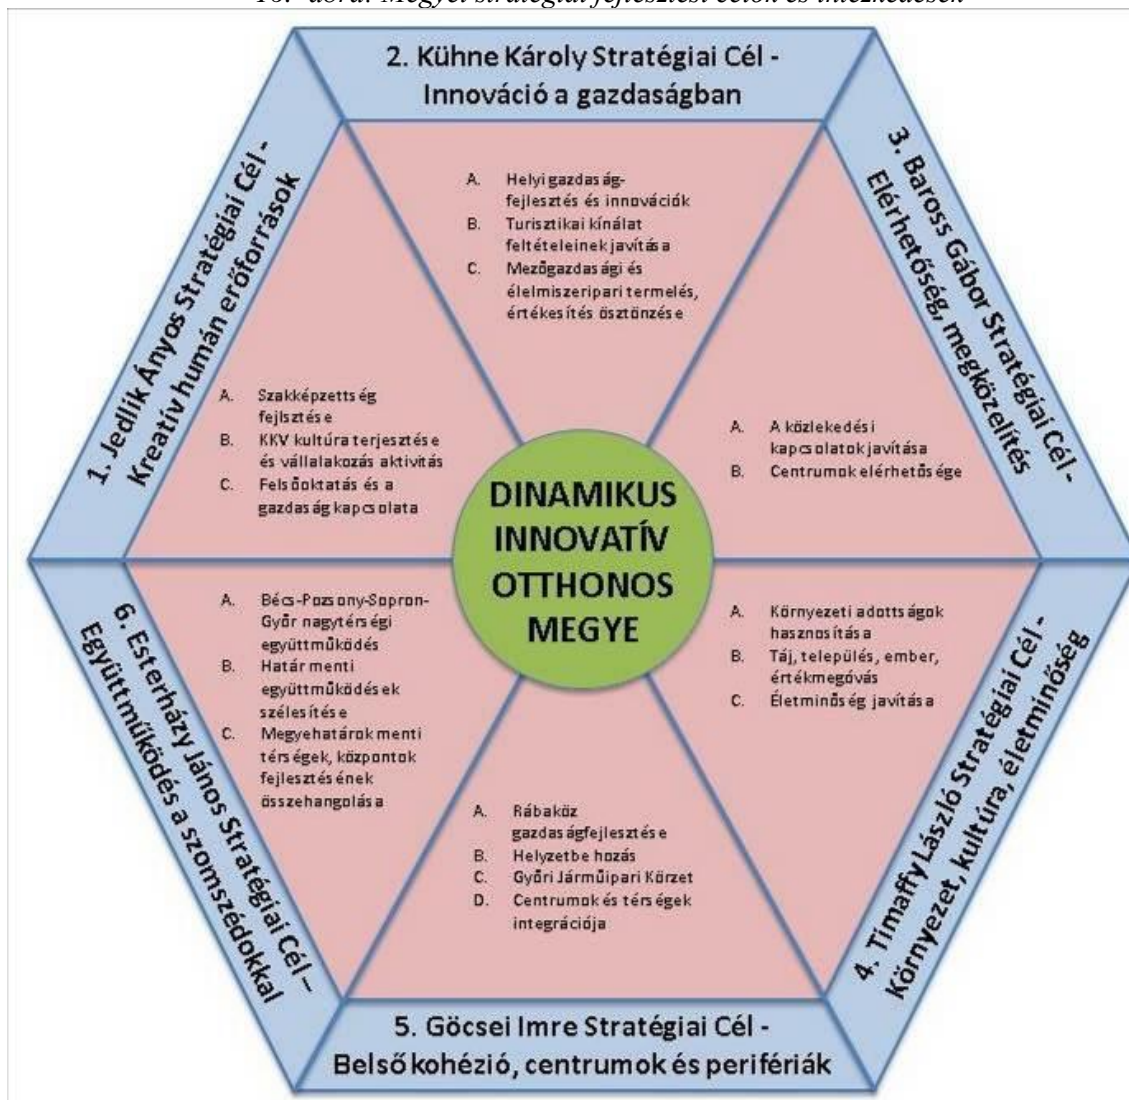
16. ábra: Megyei stratégiai fejlesztési célok és intézkedések

2. Kühne Károly Stratégiai Cél - Innováció a gazdaságban

A. Helyi gazdaságfejlesztés és innovációk
B. Turisztikai kínálat feltételeinek javítása
C. Mezőgazdasági és élelmiszeripari termelés, értékesítés ösztönzése

3. Baross Gábor Stratégiai Cél - Elérhetőség, megközelítés

A. A közlekedési kapcsolatok javítása
B. Centrumok elérhetősége

1. Jedlik Ányos Stratégiai Cél - Kreatív humán erőforrások

A. Szakképzettség fejlsztése
B. KKV kultúra terjesztése és vállalakozás aktivitás
C. Felsőoktatás és a gazdaság kapcsolata

DINAMIKUS INNOVATÍV OTTHONOS MEGYE

6. Esterházy János Stratégiai Cél – Együttműködés a szomszédokkal

A. Bécs-Pozsony-Sopron-Győr nagytérségi együttműködés
B. Határ menti együttműködések szélesítése
C. Megyehatárok menti térségek, központok fejlesztésének összehangolása

4. Tímaffy László Stratégiai Cél - Környezet, kultúra, életminőség

A. Környezeti adottságok hasznosítása
B. Táj, település, ember, értékmegóvás
C. Életminőség javítása

A. Rábaköz gazdaságfejlesztése
B. Helyzetbe hozás
C. Győri Járműipari Körzet
D. Centrumok és térségek integrációja

5. Göcsei Imre Stratégiai Cél - Belső kohézió, centrumok és perifériák